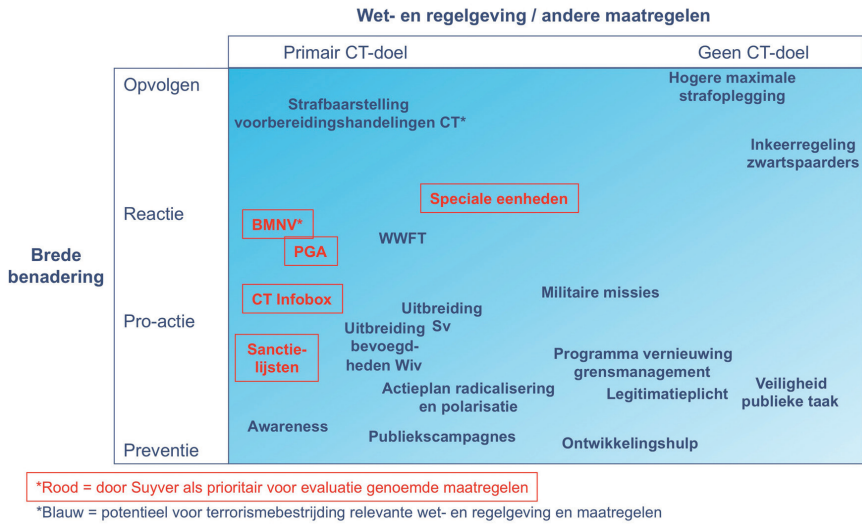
Wet- en regelgeving / andere maatregelen

Primair CT-doel

Geen CT-doel

Opvolgen

Reactie

Pro-actie

Preventie

Brede benadering

Hogere maximale strafoplegging

Strafbaarstelling voorbereidingshandelingen CT*

Inkeerregeling zwartspaarders

Speciale eenheden

BMNV*

PGA

WWFT

CT Infobox

Militaire missies

Uitbreiding Sv

Uitbreiding bevoegdheden Wiv

Sanctielijsten

Programma vernieuwing grensmanagement

Actieplan radicalisering en polarisatie

Legitimatieplicht

Veiligheid publieke taak

Awareness

Publiekscampagnes

Ontwikkelingshulp

*Rood = door Suyver als prioritair voor evaluatie genoemde maatregelen

*Blauw = potentieel voor terrorismebestrijding relevante wet- en regelgeving en maatregelen